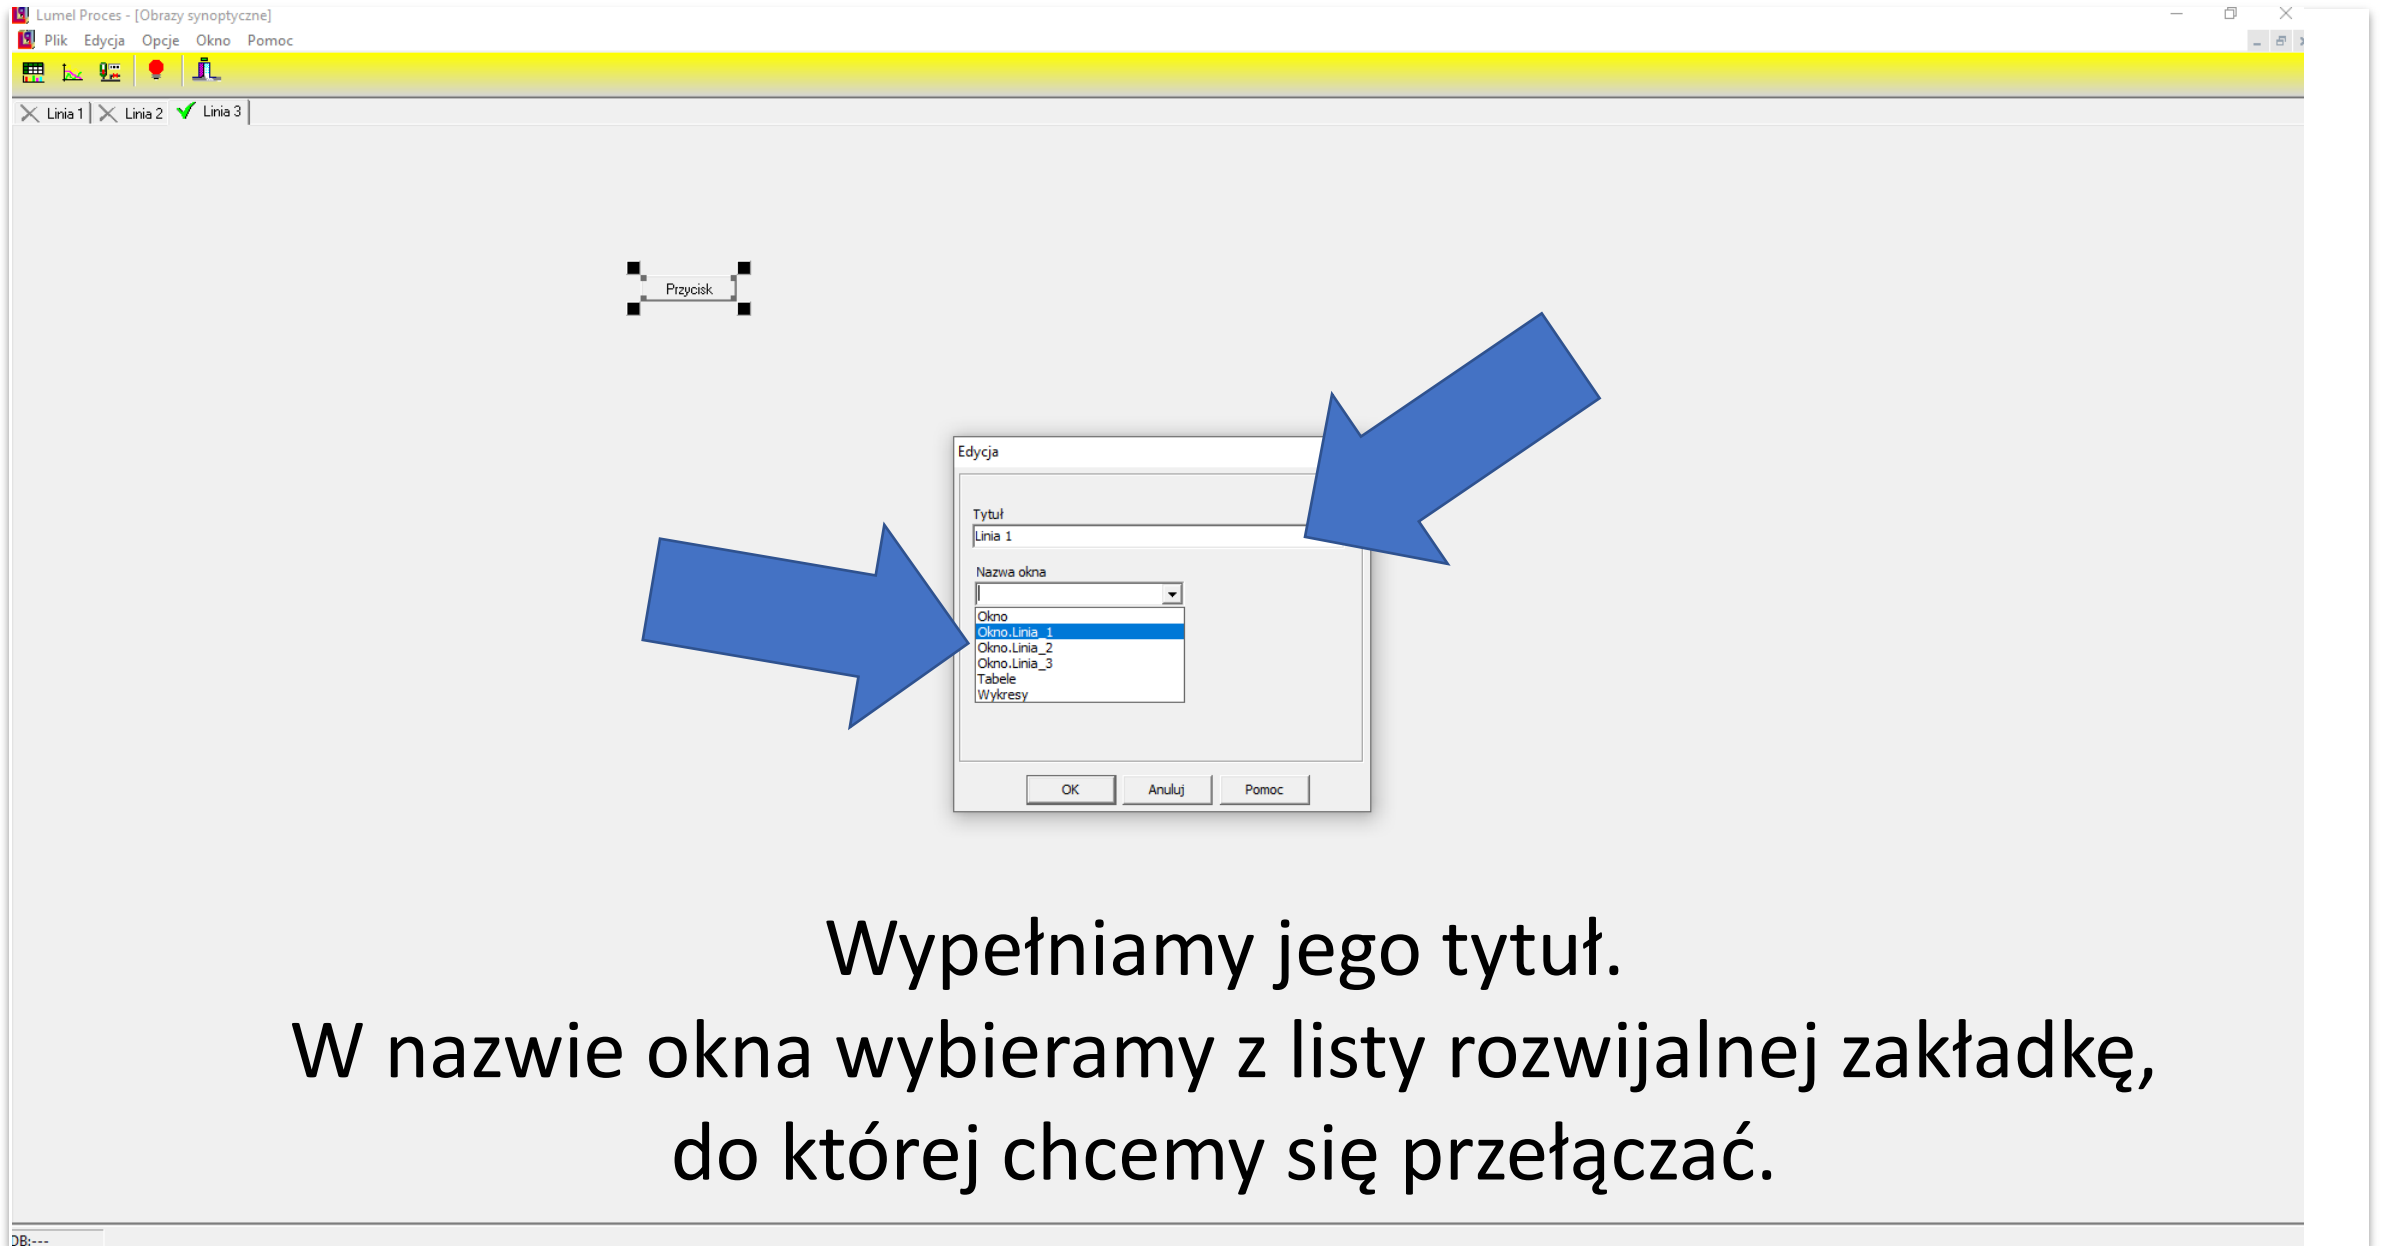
Lumel Proces - [Obrazy synoptyczne]

Plik Edycja Opcje Okno Pomoc

Linia 1 | Linia 2 | Linia 3

Przycisk

Edycja

Tytuł

Linia 1

Nazwa okna

Okno
Okno.Linia_1
Okno.Linia_2
Okno.Linia_3
Tabele
Wykresy

OK Anuluj Pomoc

Wypełniamy jego tytuł.
W nazwie okna wybieramy z listy rozwijalnej zakładkę, do której chcemy się przełączać.

DB:---